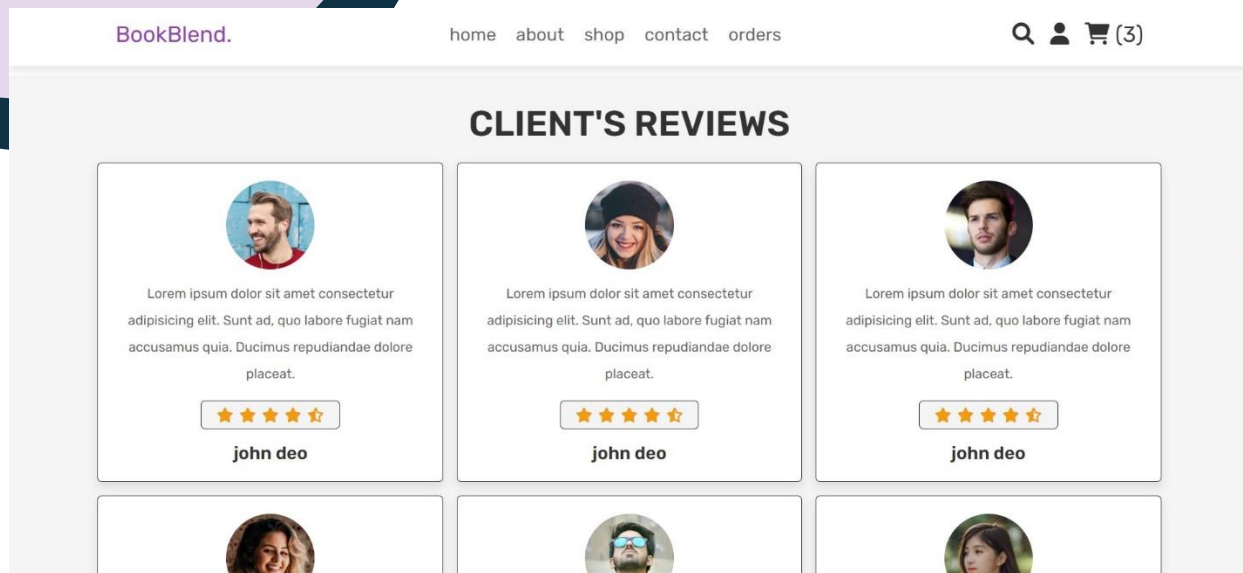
BookBlend.

home about shop contact orders

(3)

CLIENT'S REVIEWS

Lorem ipsum dolor sit amet consectetur adipisicing elit. Sunt ad, quo labore fugiat nam accusamus quia. Ducimus repudiandae dolore placeat.

john deo

Lorem ipsum dolor sit amet consectetur adipisicing elit. Sunt ad, quo labore fugiat nam accusamus quia. Ducimus repudiandae dolore placeat.

john deo

Lorem ipsum dolor sit amet consectetur adipisicing elit. Sunt ad, quo labore fugiat nam accusamus quia. Ducimus repudiandae dolore placeat.

john deo